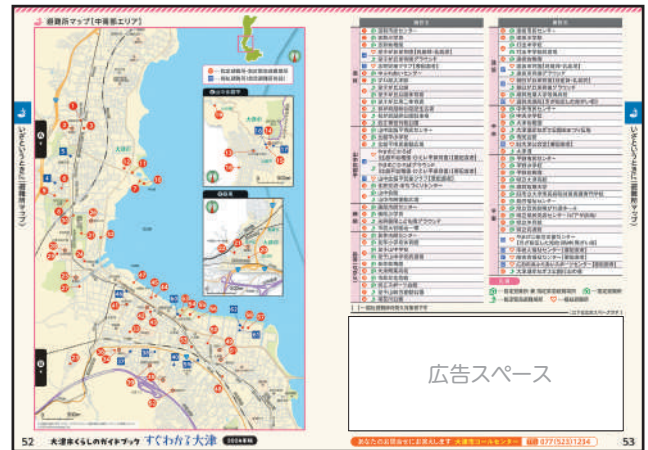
避難所マップ【中南部エリア】

いざというとき（避難所マップ）

大津市

52　大津市くらしのガイドブック　すぐわかる大津　2024年版

広告スペース

あなたのお問合せにお答えします　大津市コールセンター　077(523)1234

いざというとき（避難所マップ）

53